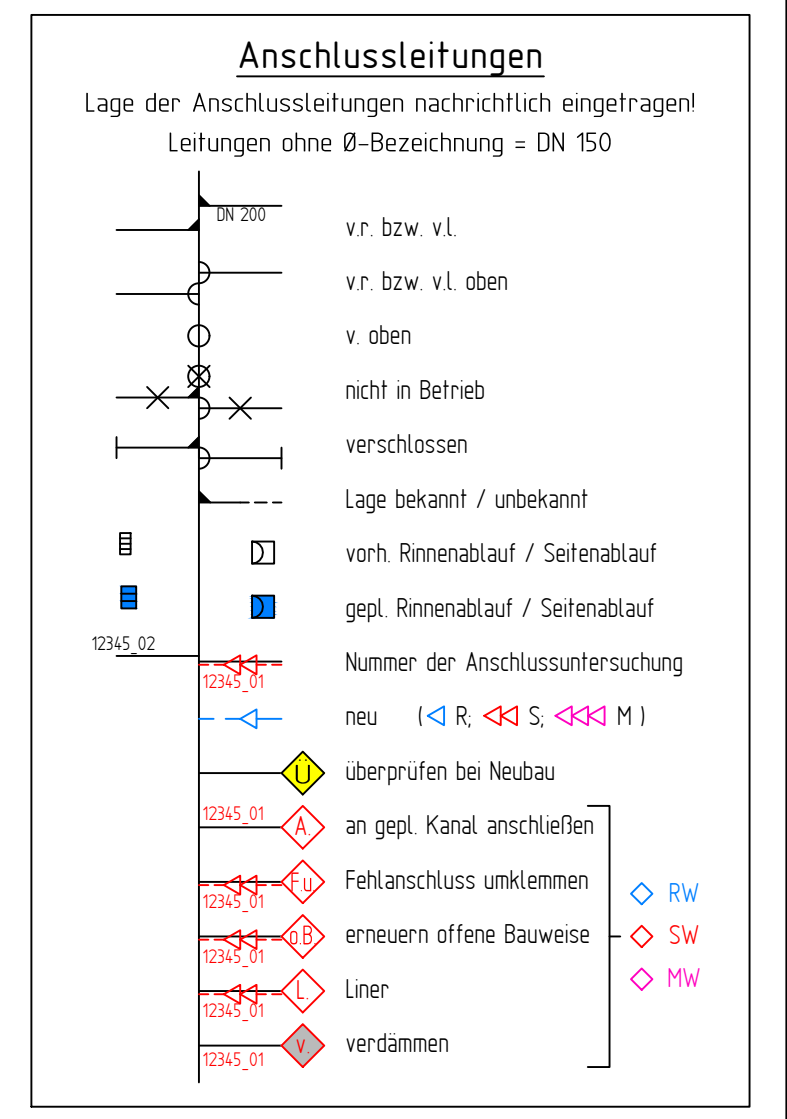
Anschlussleitungen

Lage der Anschlussleitungen nachrichtlich eingetragen!

Leitungen ohne Ø-Bezeichnung = DN 150

DN 200

v.r. bzw. v.l.

v.r. bzw. v.l. oben

v. oben

nicht in Betrieb

verschlossen

Lage bekannt / unbekannt

vorh. Rinnenablauf / Seitenablauf

gepl. Rinnenablauf / Seitenablauf

12345_02

Nummer der Anschlussuntersuchung

12345_01

neu (◁ R; ◁◁ S; ◁◁◁ M )

Ü

überprüfen bei Neubau

12345_01

A.

an gepl. Kanal anschließen

F.u

Fehlanschluss umklemmen

12345_01

o.B.

erneuern offene Bauweise

12345_01

L.

Liner

12345_01

v.

verdämmen

12345_01

◇ RW

◇ SW

◇ MW